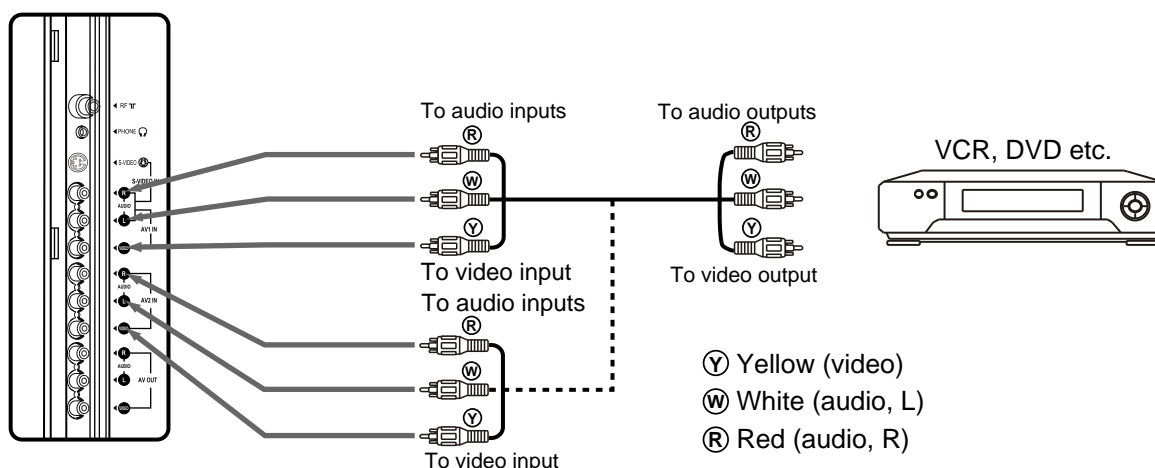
RF
PHONE
S-VIDEO
S-VIDEO IN
R
AUDIO
L
AV1 IN
VIDEO
R
AUDIO
L
AV2 IN
VIDEO
R
AUDIO
L
AV OUT
VIDEO

To audio inputs
Ⓡ
Ⓦ
Ⓨ
To video input

To audio outputs
Ⓡ
Ⓦ
Ⓨ
To video output

VCR, DVD etc.

To audio inputs
Ⓡ
Ⓦ
Ⓨ
To video input

Ⓨ Yellow (video)
Ⓦ White (audio, L)
Ⓡ Red (audio, R)